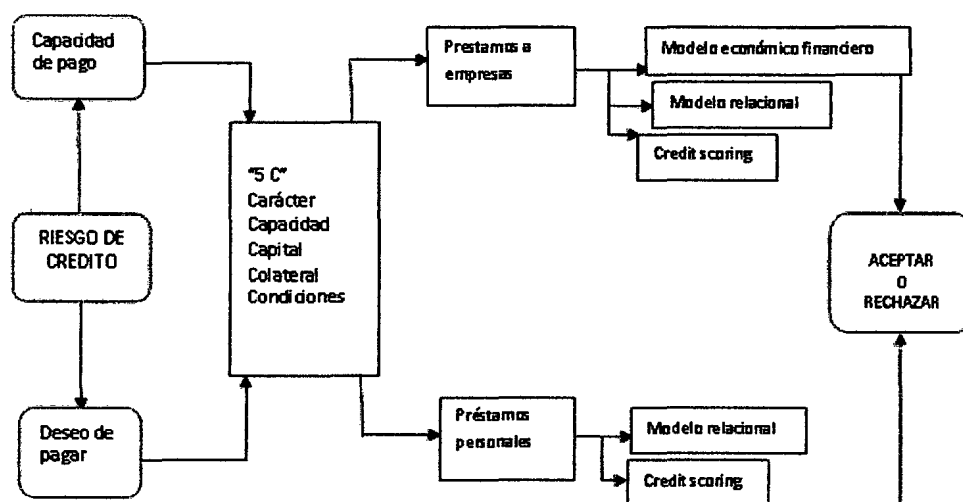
Capacidad de pago

RIESGO DE CREDITO

Deseo de pagar

"5 C"
Carácter
Capacidad
Capital
Colateral
Condiciones

Prestamos a empresas

Modelo económico financiero

Modelo relacional

Credit scoring

Préstamos personales

Modelo relacional

Credit scoring

ACEPTAR
O
RECHAZAR